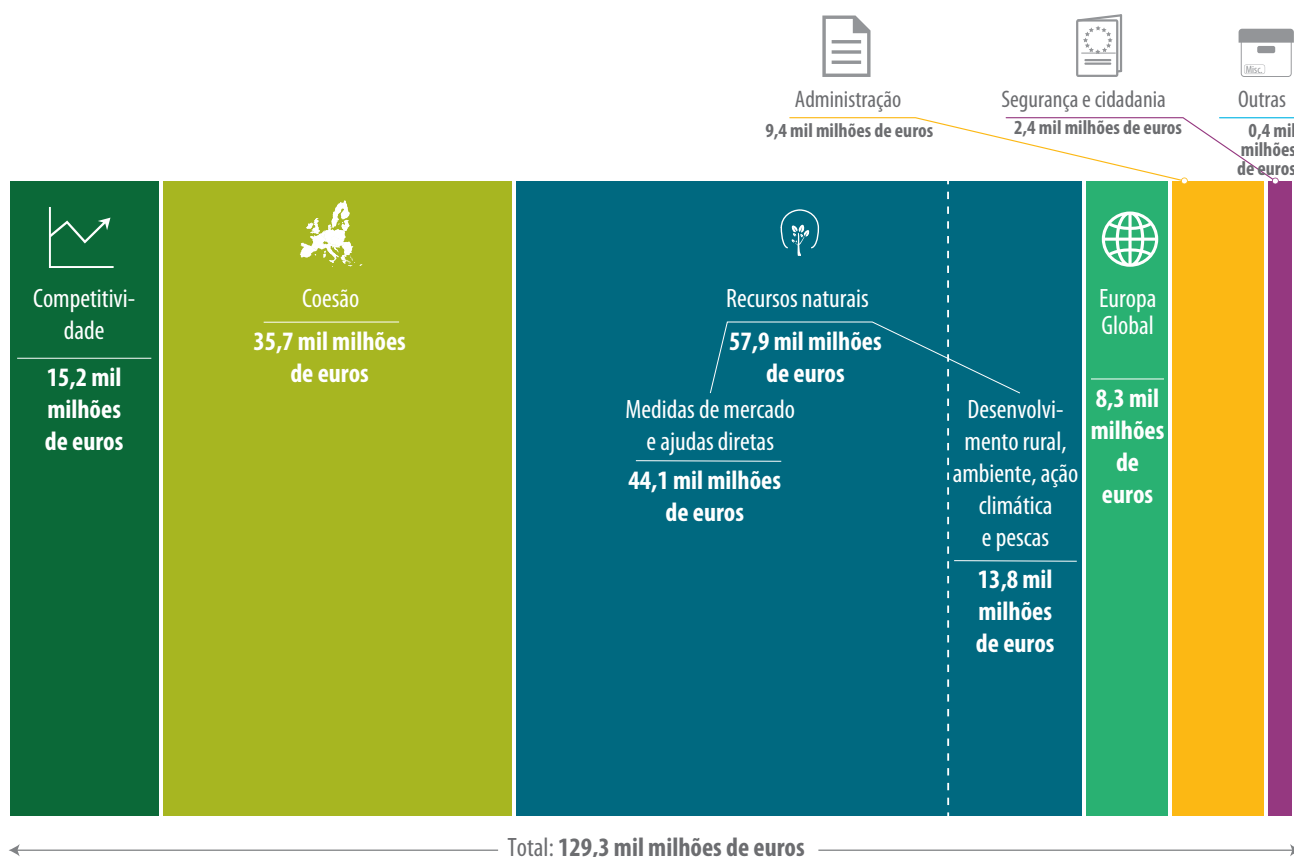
Administração
9,4 mil milhões de euros

Segurança e cidadania
2,4 mil milhões de euros

Misc.
Outras
0,4 mil milhões de euros

Competitividade
15,2 mil milhões de euros

Coesão
35,7 mil milhões de euros

Recursos naturais
57,9 mil milhões de euros

Medidas de mercado e ajudas diretas
44,1 mil milhões de euros

Desenvolvimento rural, ambiente, ação climática e pescas
13,8 mil milhões de euros

Europa Global
8,3 mil milhões de euros

Total: 129,3 mil milhões de euros